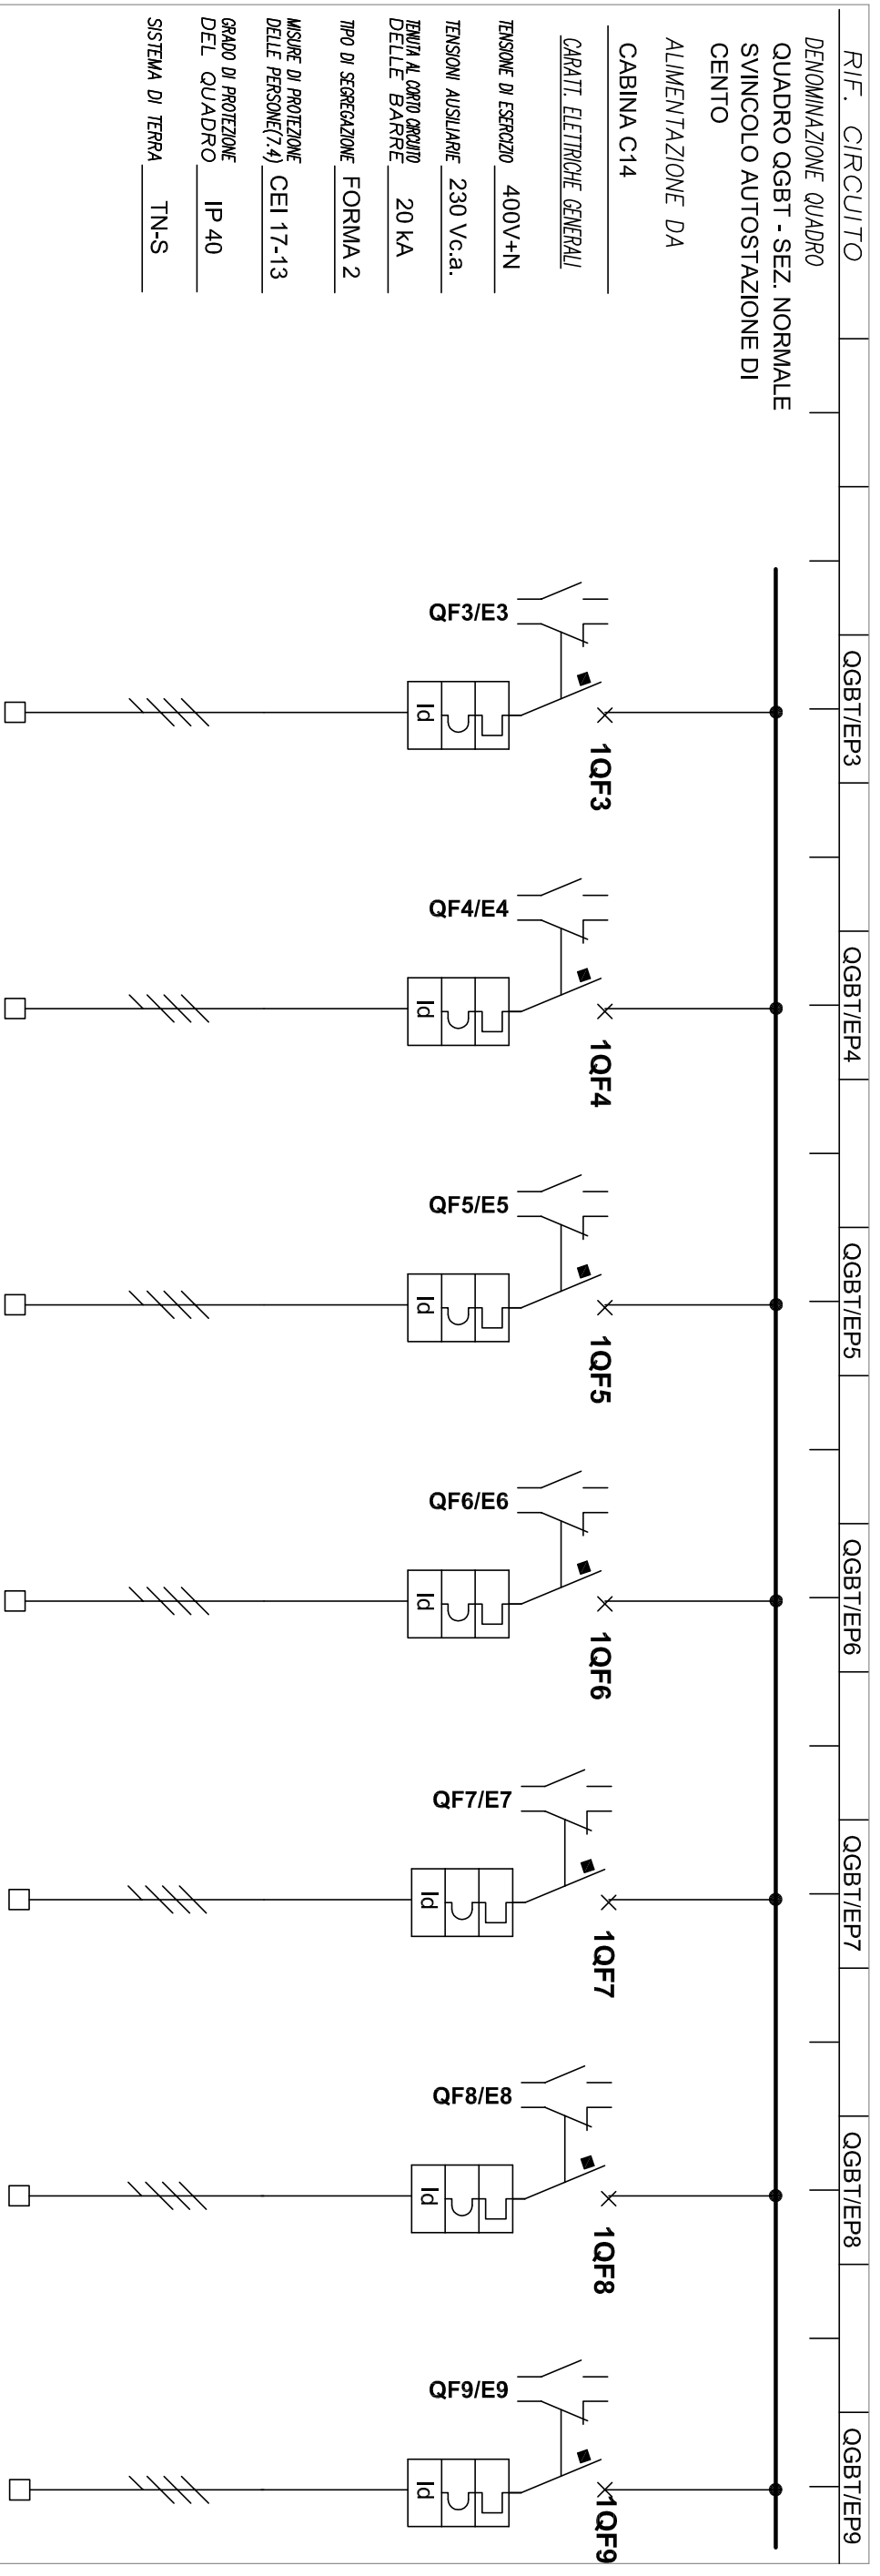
RIF. CIRCUITO
DENOMINAZIONE QUADRO
QUADRO QGBT - SEZ. NORMALE SVINCOLO AUTOSTAZIONE DI CENTO
ALIMENTAZIONE DA
CABINA C14
CARATT. ELETTRICHE GENERALI
TENSIONE DI ESERCIZIO 400V+N
TENSIONI AUSILIARIE 230 Vc.a.
TENUTA AL CORTO CIRCUITO DELLE BARRE 20 kA
TIPO DI SEGREGAZIONE FORMA 2
MISURE DI PROTEZIONE DELLE PERSONE(7.4) CEI 17-13
GRADO DI PROTEZIONE DEL QUADRO IP 40
SISTEMA DI TERRA TN-S

QGBT/EP3
QF3/E3
Id
1QF3

QGBT/EP4
QF4/E4
Id
1QF4

QGBT/EP5
QF5/E5
Id
1QF5

QGBT/EP6
QF6/E6
Id
1QF6

QGBT/EP7
QF7/E7
Id
1QF7

QGBT/EP8
QF8/E8
Id
1QF8

QGBT/EP9
QF9/E9
Id
1QF9